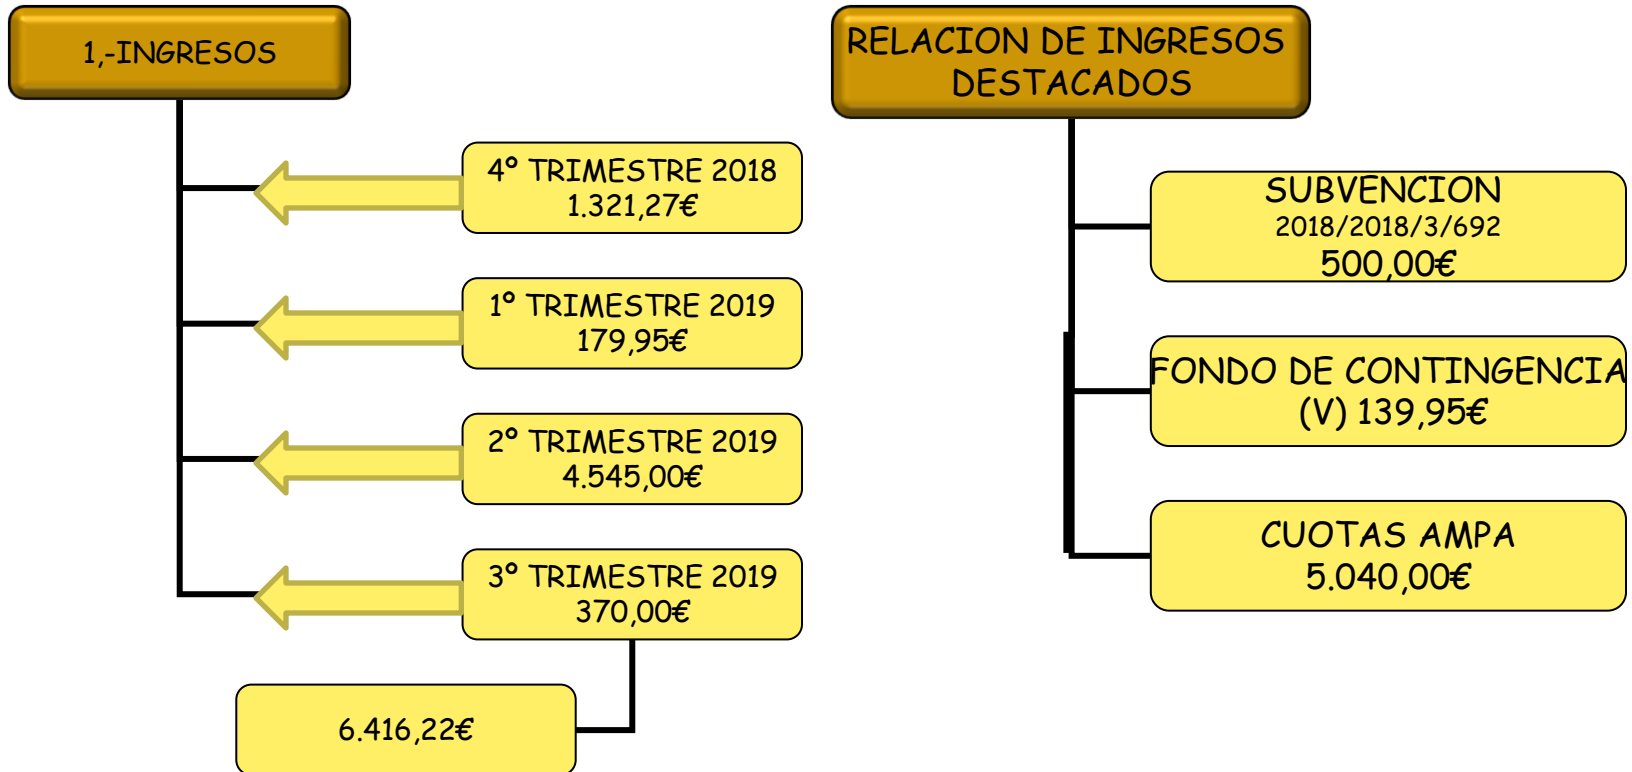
1,-INGRESOS

4° TRIMESTRE 2018
1.321,27€

1° TRIMESTRE 2019
179,95€

2° TRIMESTRE 2019
4.545,00€

3° TRIMESTRE 2019
370,00€

6.416,22€

RELACION DE INGRESOS DESTACADOS

SUBVENCION
2018/2018/3/692
500,00€

FONDO DE CONTINGENCIA
(V) 139,95€

CUOTAS AMPA
5.040,00€